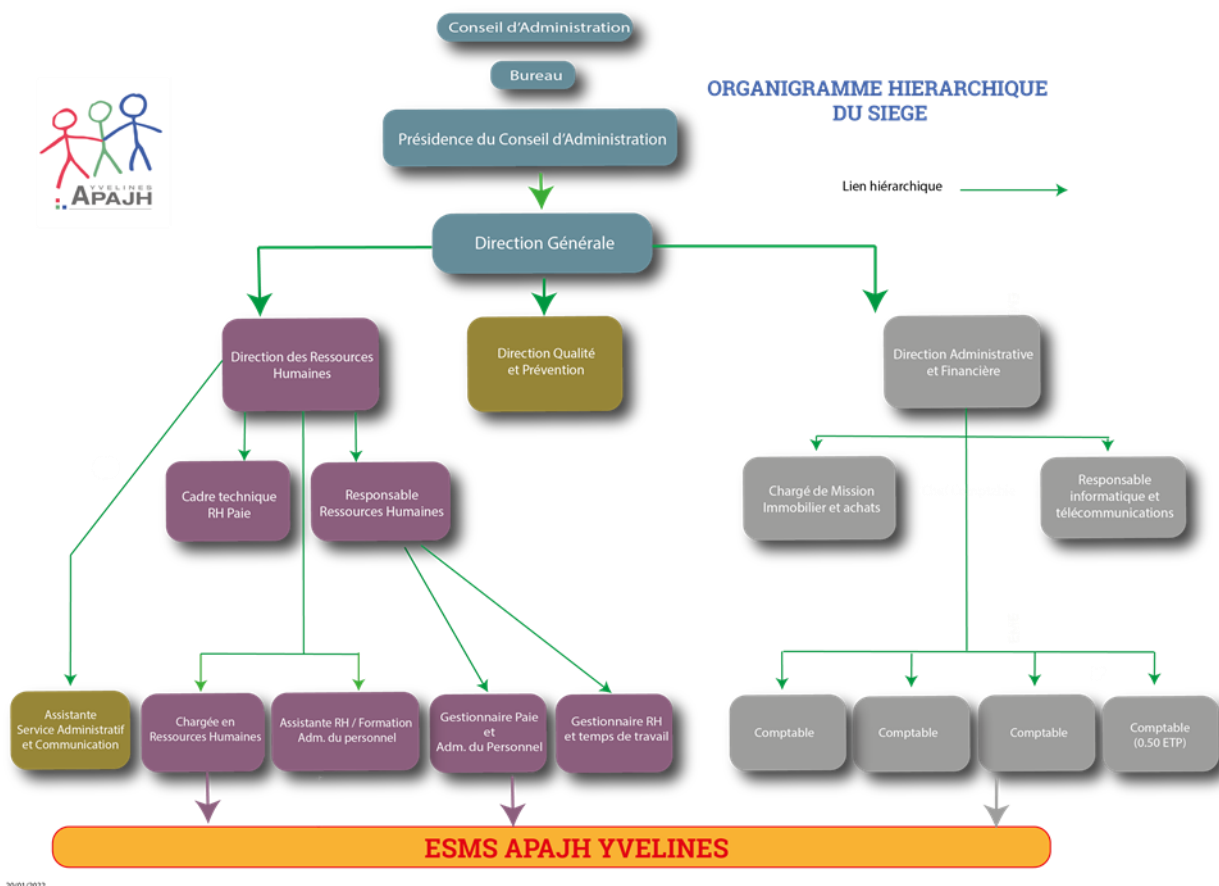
Conseil d'Administration

Bureau

Présidence du Conseil d'Administration

ORGANIGRAMME HIERARCHIQUE DU SIEGE

YVELINES APAJH

Lien hiérarchique

Direction Générale

Direction des Ressources Humaines

Direction Qualité et Prévention

Direction Administrative et Financière

Cadre technique RH Paie

Responsable Ressources Humaines

Chargé de Mission Immobilier et achats

Responsable informatique et télécommunications

Assistante Service Administratif et Communication

Chargée en Ressources Humaines

Assistante RH / Formation Adm. du personnel

Gestionnaire Paie et Adm. du Personnel

Gestionnaire RH et temps de travail

Comptable

Comptable

Comptable

Comptable (0.50 ETP)

ESMS APAJH YVELINES

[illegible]